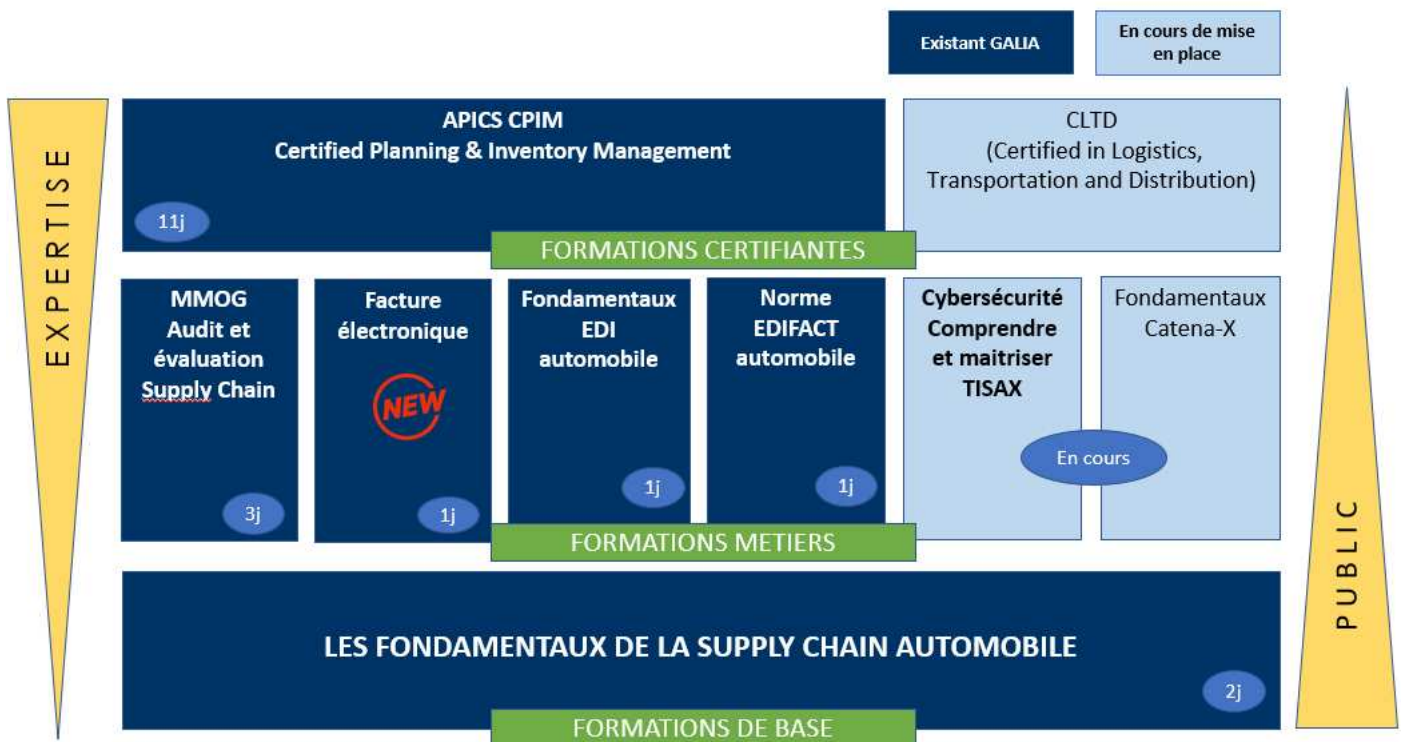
Existant GALIA

En cours de mise en place

EXPERTISE

APICS CPIM
Certified Planning & Inventory Management

11j

CLTD
(Certified in Logistics, Transportation and Distribution)

FORMATIONS CERTIFIANTES

MMOG
Audit et évaluation Supply Chain

3j

Facture électronique

NEW

1j

Fondamentaux EDI automobile

1j

Norme EDIFACT automobile

1j

Cybersécurité Comprendre et maitriser TISAX

Fondamentaux Catena-X

En cours

FORMATIONS METIERS

LES FONDAMENTAUX DE LA SUPPLY CHAIN AUTOMOBILE

2j

FORMATIONS DE BASE

PUBLIC